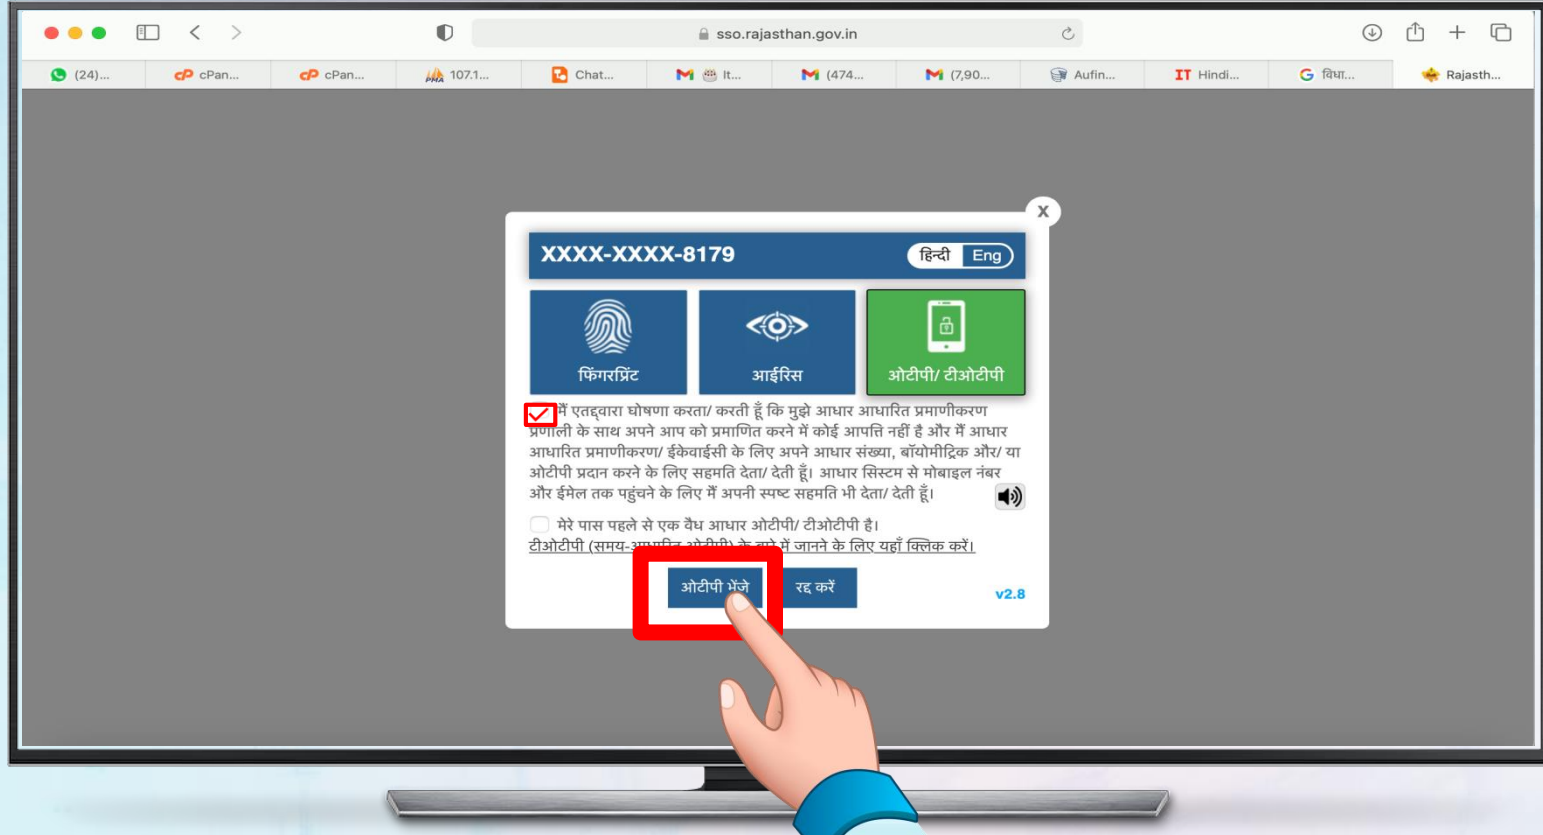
sso.rajasthan.gov.in

(24)... cPan... cPan... 107.1... Chat... It... (474... (7,90... Aufin... Hindi... विधा... Rajasth...

x

XXXX-XXXX-8179 हिन्दी Eng

फिंगरप्रिंट आईरिस ओटीपी/ टीओटीपी

मैं एतद्द्वारा घोषणा करता/ करती हूँ कि मुझे आधार आधारित प्रमाणीकरण प्रणाली के साथ अपने आप को प्रमाणित करने में कोई आपत्ति नहीं है और मैं आधार आधारित प्रमाणीकरण/ ईकेवाईसी के लिए अपने आधार संख्या, बॉयोमीट्रिक और/ या ओटीपी प्रदान करने के लिए सहमति देता/ देती हूँ। आधार सिस्टम से मोबाइल नंबर और ईमेल तक पहुंचने के लिए मैं अपनी स्पष्ट सहमति भी देता/ देती हूँ।

मेरे पास पहले से एक वैध आधार ओटीपी/ टीओटीपी है।

टीओटीपी (समय-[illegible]) के बारे में जानने के लिए यहाँ क्लिक करें।

ओटीपी भेजे रद्द करें

v2.8